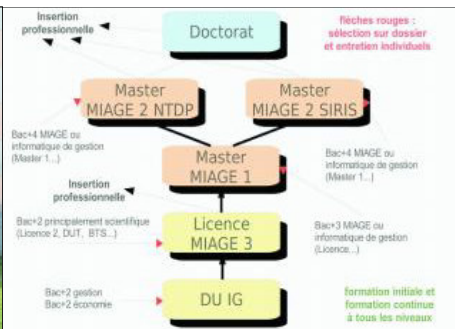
Insertion professionnelle

Doctorat

flèches rouges : sélection sur dossier et entretien individuels

Master MIAGE 2 NTDP

Master MIAGE 2 SIRIS

Bac+4 MIAGE ou informatique de gestion (Master 1...)

Master MIAGE 1

Bac+4 MIAGE ou informatique de gestion (Master 1...)

Insertion professionnelle

Bac+2 principalement scientifique (Licence 2, DUT, BTS...)

Licence MIAGE 3

Bac+3 MIAGE ou informatique de gestion (Licence...)

Bac+2 gestion
Bac+2 économie

DU IG

formation initiale et formation continue à tous les niveaux